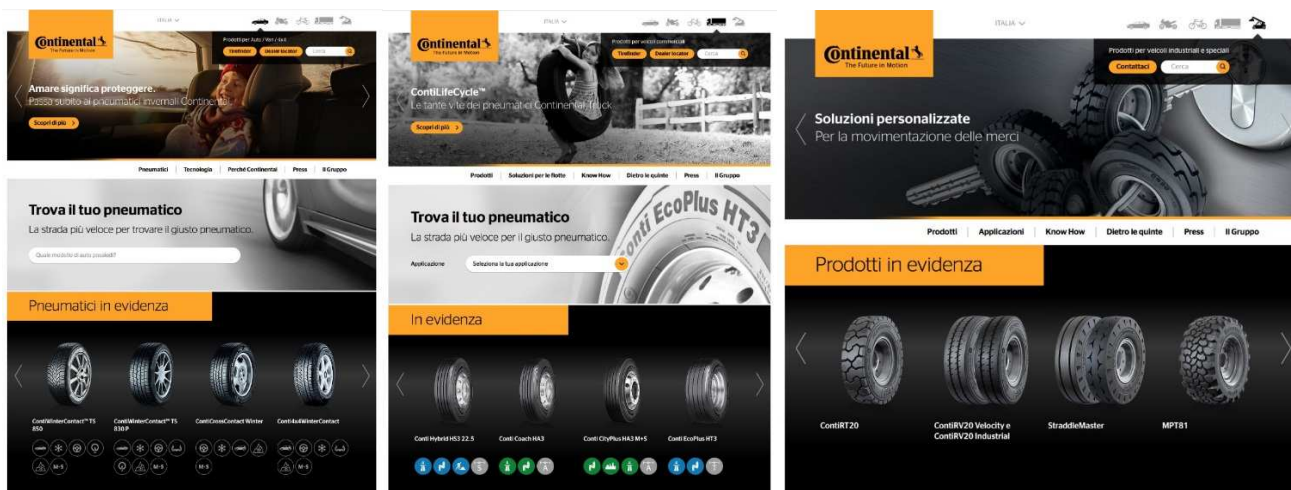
Continental
The Future in Motion

ITALIA

Prodotti per Auto / Van / 4x4

Trova il tuo rivenditore

Cerca

Amare significa proteggere.
Passa subito ai pneumatici invernali Continental.

Scopri di più

Pneumatici | Tecnologia | Perché Continental | Press | Il Gruppo

Trova il tuo pneumatico
La strada più veloce per trovare il giusto pneumatico.

Quale modello di auto possiedi?

Pneumatici in evidenza

ContiWinterContact™ TS 850

ContiWinterContact™ TS 830 P

ContiCrossContact Winter

Conti4x4WinterContact

M+S

Continental
The Future in Motion

ITALIA

Prodotti per veicoli commerciali

Tirefinder

Dealer locator

Cerca

ContiLifeCycle™
Le tante vite dei pneumatici Continental truck

Scopri di più

Prodotti | Soluzioni per le flotte | Know How | Dietro le quinte | Press | Il Gruppo

Trova il tuo pneumatico
La strada più veloce per il giusto pneumatico.

Applicazione

Seleziona la tua applicazione

Conti EcoPlus HT3

In evidenza

Conti Hybrid HS3 22.5

Conti Coach HA3

Conti CityPlus HA3 M+S

Conti EcoPlus HT3

Continental
The Future in Motion

ITALIA

Prodotti per veicoli industriali e speciali

Contattaci

Cerca

Soluzioni personalizzate
Per la movimentazione delle merci

Prodotti | Applicazioni | Know How | Dietro le quinte | Press | Il Gruppo

Prodotti in evidenza

ContiRT20

ContiRV20 Velocity e ContiRV20 Industrial

StraddleMaster

MPT81